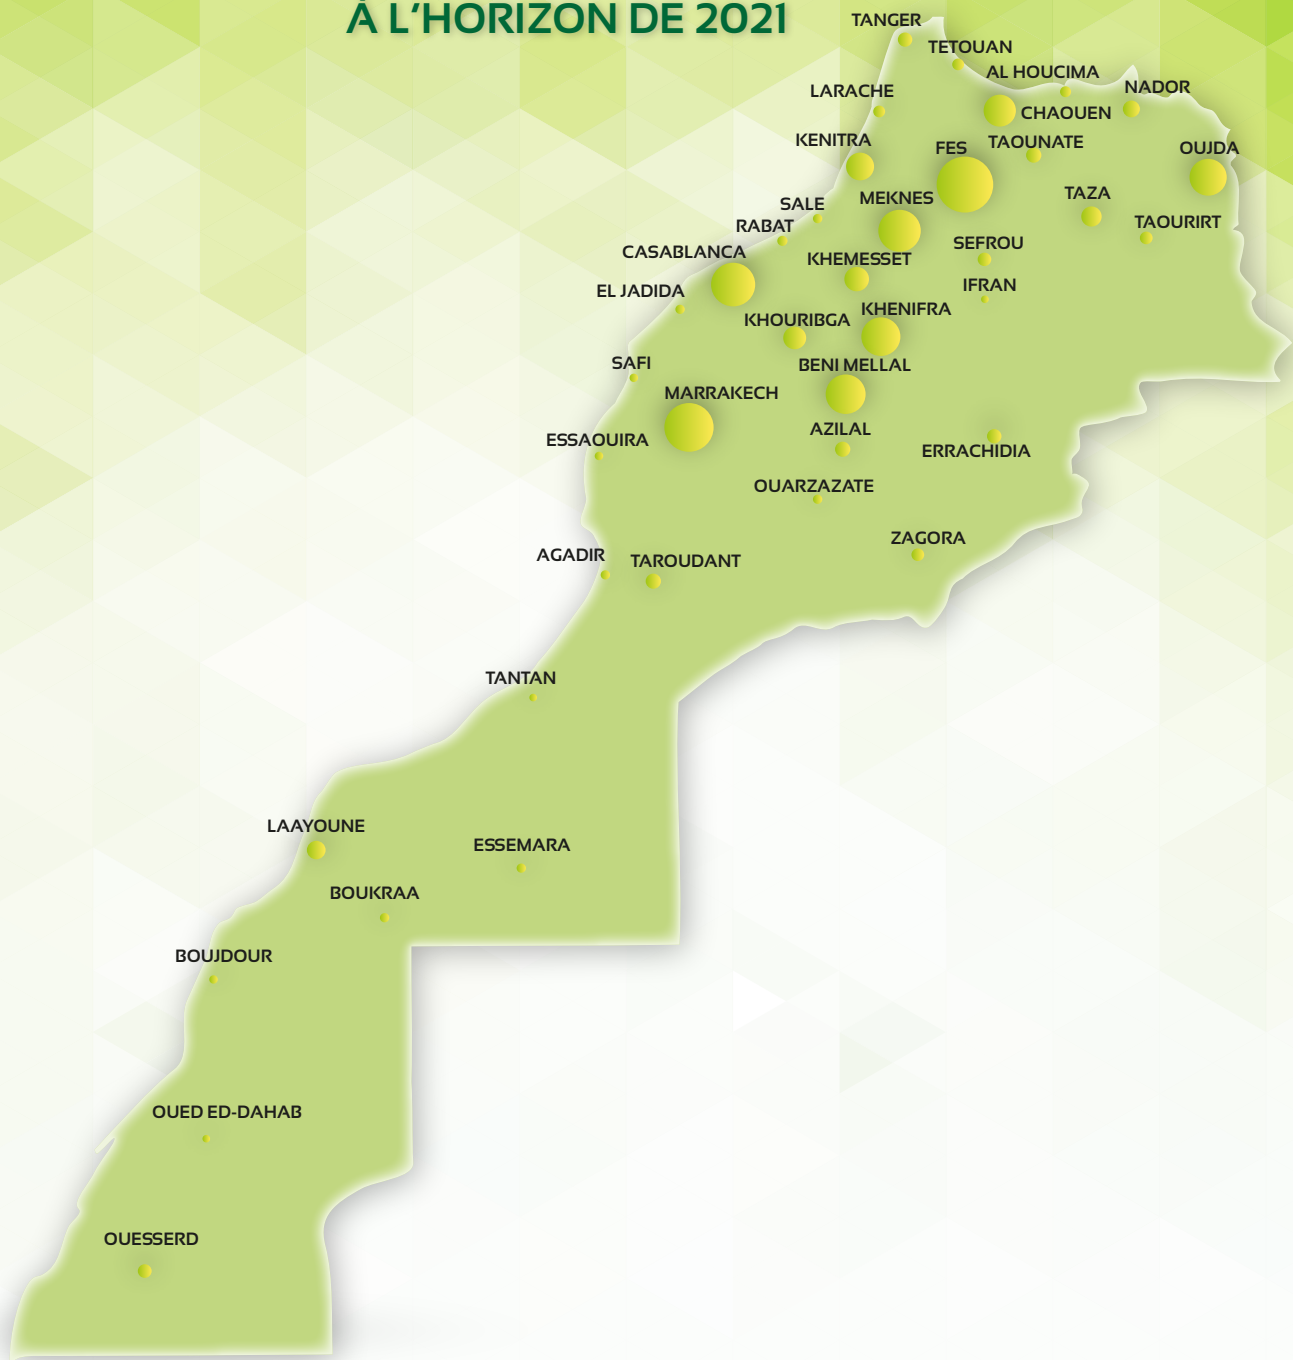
À L'HORIZON DE 2021

TANGER
TETOUAN
AL HOUCIMA
NADOR
LARACHE
CHAOUEN
KENITRA
FES
TAOUNATE
OUJDA
SALE
MEKNES
TAZA
RABAT
TAOURIRT
CASABLANCA
SEFROU
KHEMESSET
EL JADIDA
IFRAN
KHOURIBGA
KHENIFRA
SAFI
BENI MELLAL
MARRAKECH
ESSAOUIRA
AZILAL
ERRACHIDIA
OUARZAZATE
ZAGORA
AGADIR
TAROUDANT
TANTAN
LAAYOUNE
ESSEMARA
BOUKRAA
BOUJDOUR
OUED ED-DAHAB
OUESSERD